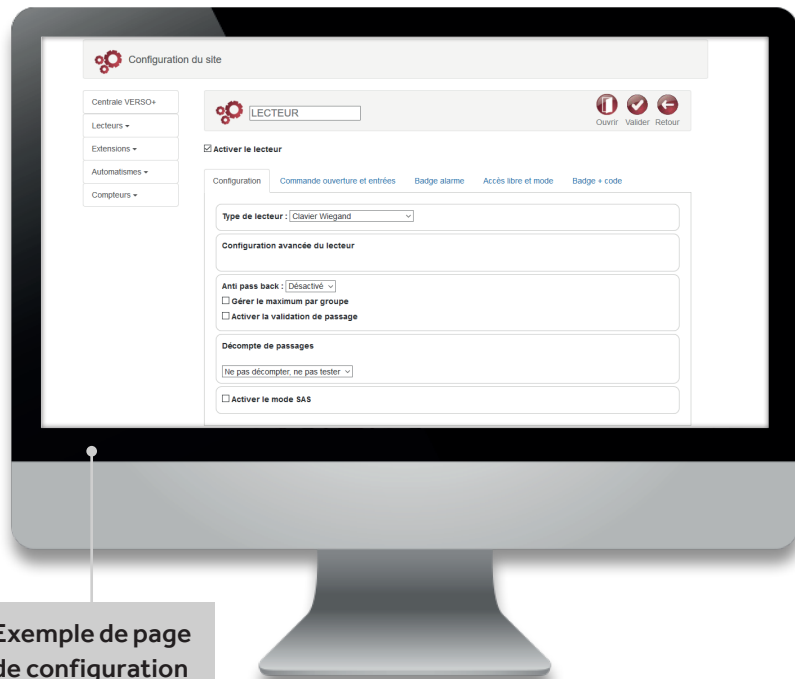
Configuration du site

Centrale VERSO+
Lecteurs ▾
Extensions ▾
Automatismes ▾
Compteurs ▾

LECTEUR

Ouvrir Valider Retour

☑ Activer le lecteur

Configuration | Commande ouverture et entrées | Badge alarme | Accès libre et mode | Badge + code

Type de lecteur : Clavier Wiegand

Configuration avancée du lecteur

Anti pass back : Désactivé
☐ Gérer le maximum par groupe
☐ Activer la validation de passage

Décompte de passages

Ne pas décompter, ne pas tester

☐ Activer le mode SAS

Exemple de page de configuration